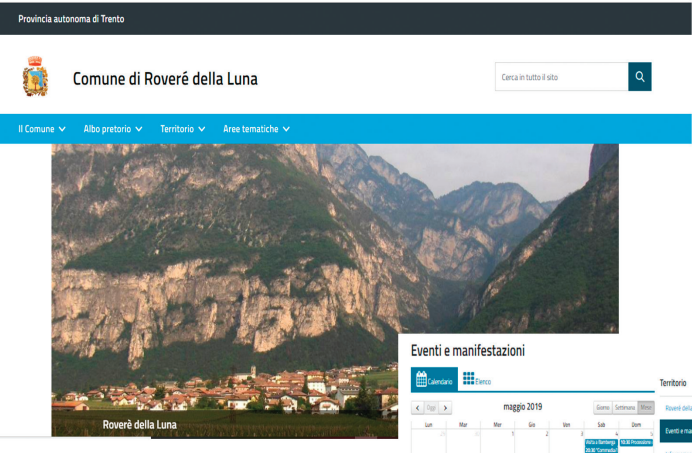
Provincia autonoma di Trento

Comune di Roveré della Luna

Cerca in tutto il sito

Il Comune Albo pretorio Territorio Aree tematiche

Roverè della Luna

Eventi e manifestazioni

Calendario Elenco

Oggi

maggio 2019

Giorno Settimana Mese

| Lun | Mar | Mer | Gio | Ven | Sab | Dom |
|---|---|---|---|---|---|---|
| 29 | 30 | 1 | 2 | 3 | 4 | 5 |

Visita a Bamberga 20.30 "Commedia"

10.00 Processione

Territorio

Roverè della

Eventi e ma